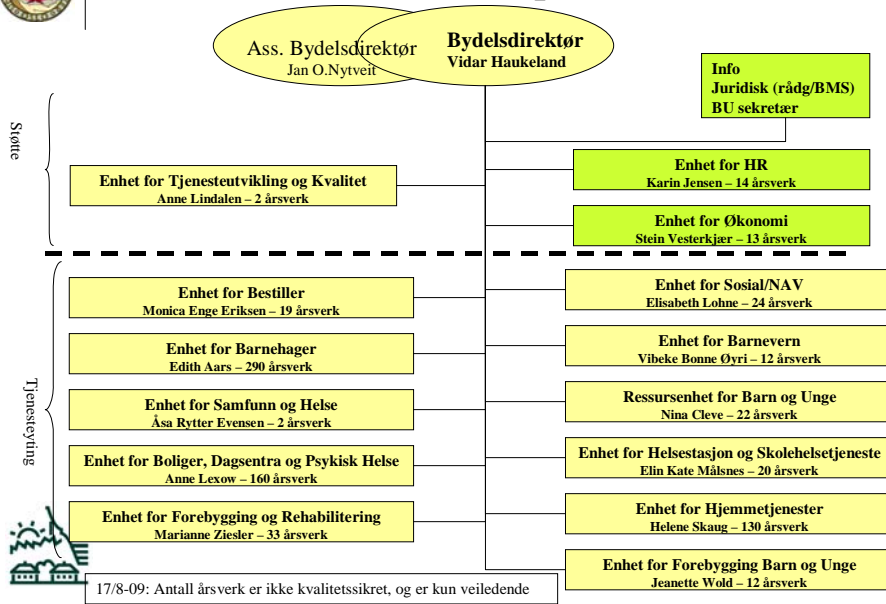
Ass. Bydelsdirektør
Jan O.Nytveit

Bydelsdirektør
Vidar Haukeland

Info
Juridisk (rådg/BMS)
BU sekretær

Støtte

Enhet for Tjenesteutvikling og Kvalitet
Anne Lindalen – 2 årsverk

Enhet for HR
Karin Jensen – 14 årsverk

Enhet for Økonomi
Stein Vesterkjær – 13 årsverk

Tjenesteyting

Enhet for Bestiller
Monica Enge Eriksen – 19 årsverk

Enhet for Barnehager
Edith Aars – 290 årsverk

Enhet for Samfunn og Helse
Åsa Rytter Evensen – 2 årsverk

Enhet for Boliger, Dagsentra og Psykisk Helse
Anne Lexow – 160 årsverk

Enhet for Forebygging og Rehabilitering
Marianne Ziesler – 33 årsverk

Enhet for Sosial/NAV
Elisabeth Lohne – 24 årsverk

Enhet for Barnevern
Vibeke Bonne Øyri – 12 årsverk

Ressursenhet for Barn og Unge
Nina Cleve – 22 årsverk

Enhet for Helsestasjon og Skolehelsetjeneste
Elin Kate Målsnes – 20 årsverk

Enhet for Hjemmetjenester
Helene Skaug – 130 årsverk

Enhet for Forebygging Barn og Unge
Jeanette Wold – 12 årsverk

17/8-09: Antall årsverk er ikke kvalitetssikret, og er kun veiledende